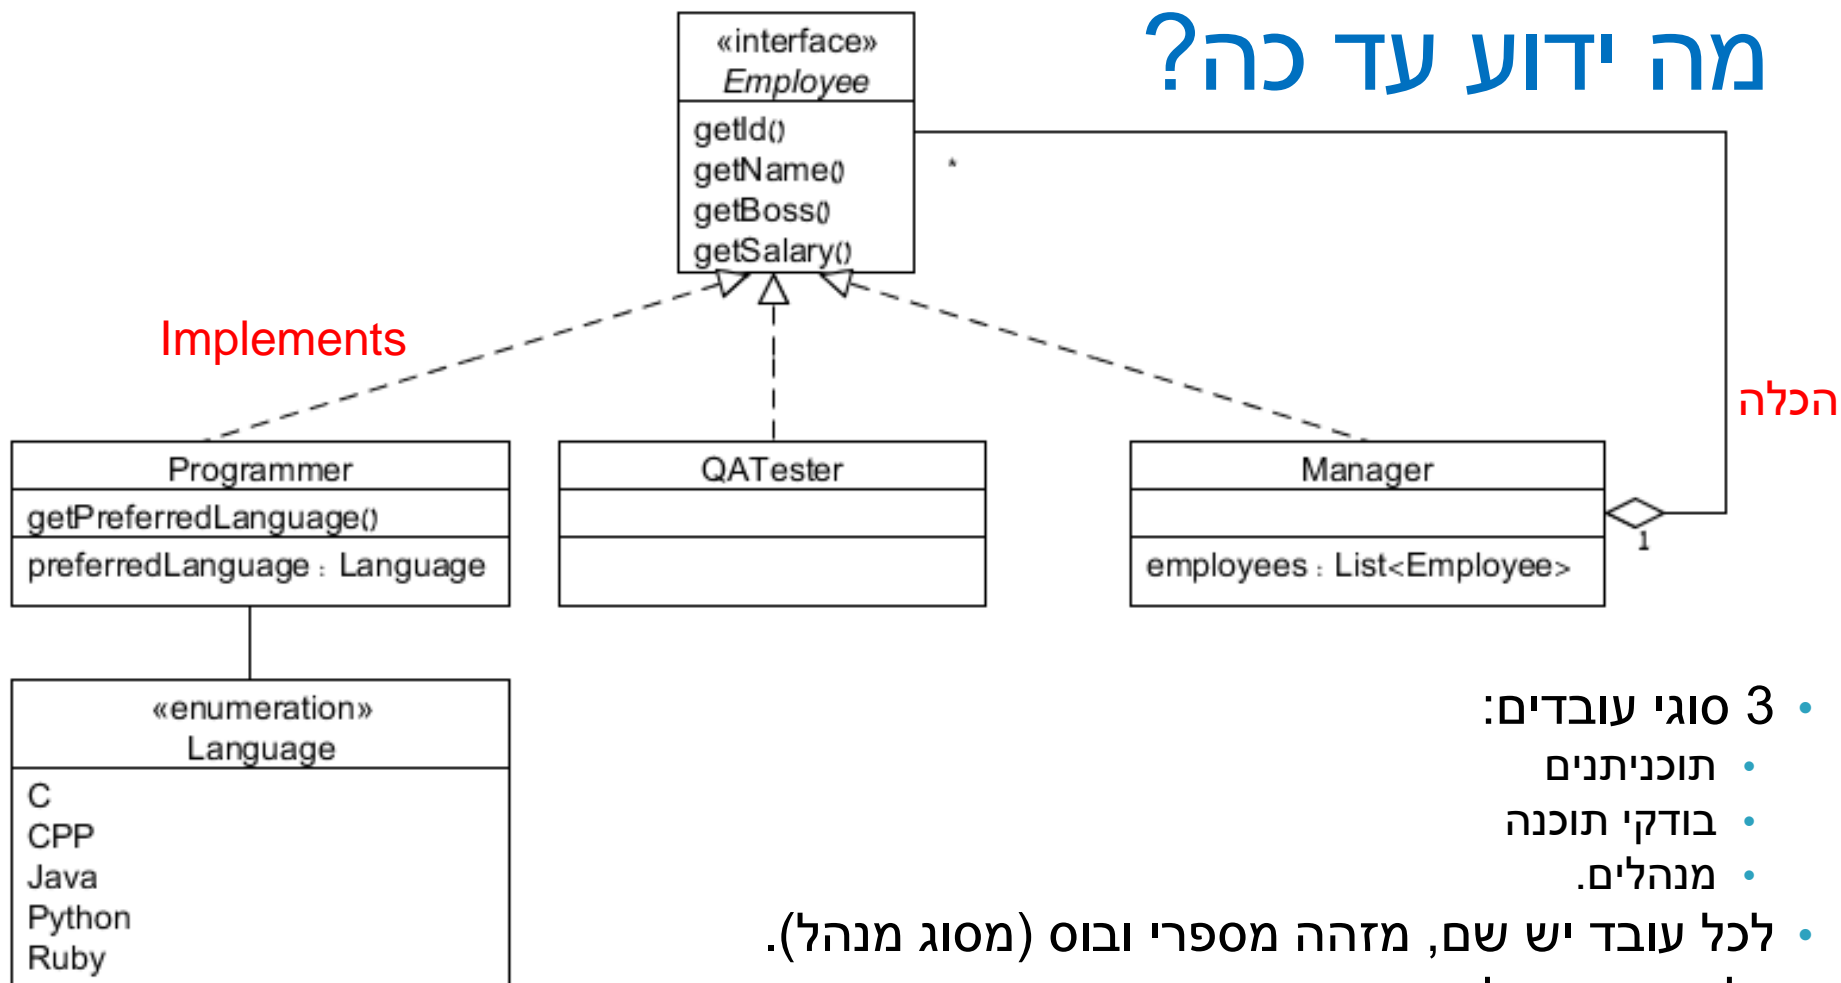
מה ידוע עד כה?

«interface»
Employee

getId()
getName()
getBoss()
getSalary()

*

Implements

הכלה

Programmer

getPreferredLanguage()

preferredLanguage : Language

QATester

Manager

employees : List<Employee>

1

«enumeration»
Language

C
CPP
Java
Python
Ruby

• 3 סוגי עובדים:
• תוכניתנים
• בודקי תוכנה
• מנהלים.
• לכל עובד יש שם, מזהה מספרי ובוס (מסוג מנהל).
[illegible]